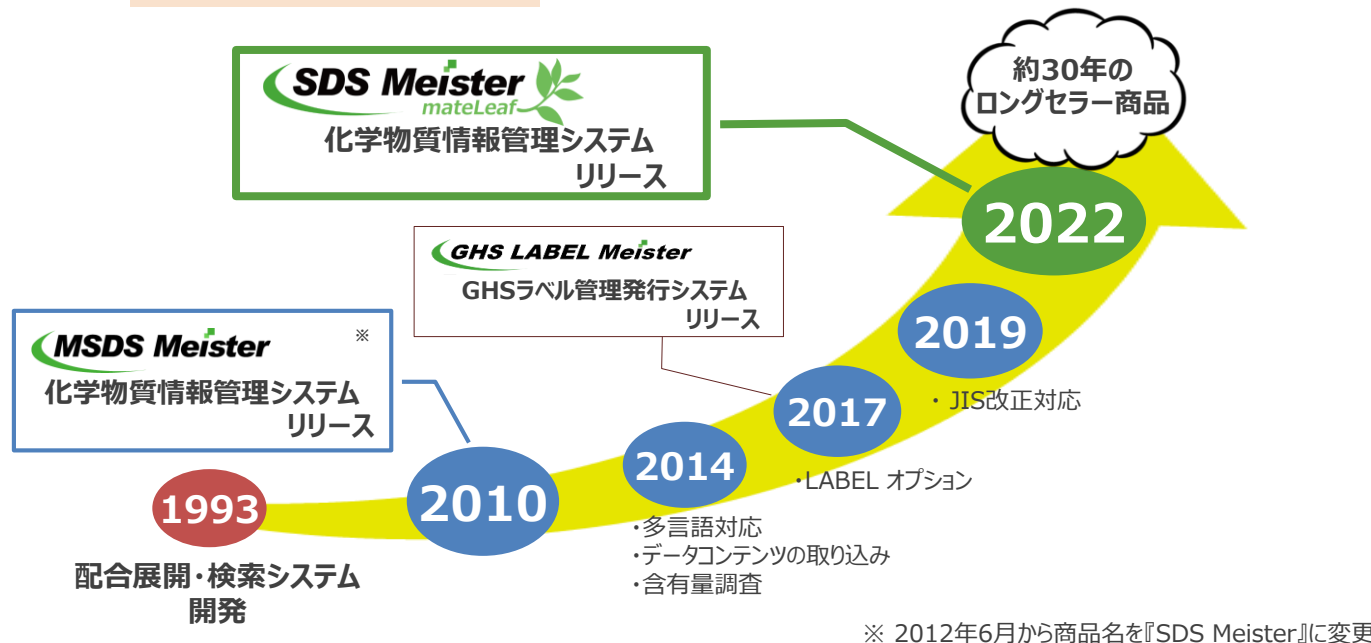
SDS Meister
mateLeaf
化学物質情報管理システム
リリース

約30年の
ロングセラー商品

2022

GHS LABEL Meister
GHSラベル管理発行システム
リリース

MSDS Meister
※
化学物質情報管理システム
リリース

2019
・JIS改正対応

2017
・LABEL オプション

2014
・多言語対応
・データコンテンツの取り込み
・含有量調査

2010

1993
配合展開・検索システム
開発

※ 2012年6月から商品名を『SDS Meister』に変更